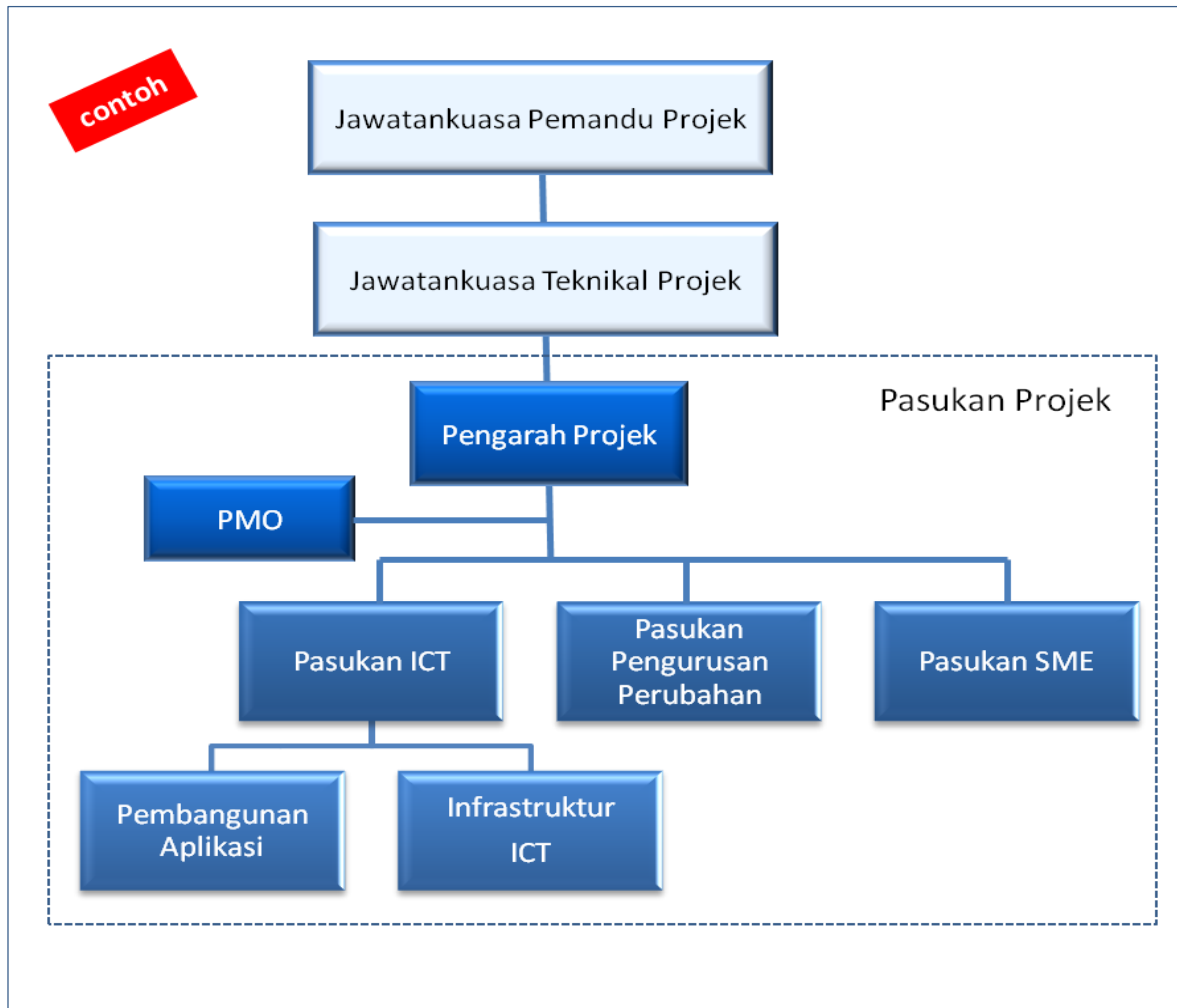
contoh

Jawatankuasa Pemandu Projek

Jawatankuasa Teknikal Projek

Pasukan Projek

Pengarah Projek

PMO

Pasukan ICT

Pasukan Pengurusan Perubahan

Pasukan SME

Pembangunan Aplikasi

Infrastruktur ICT